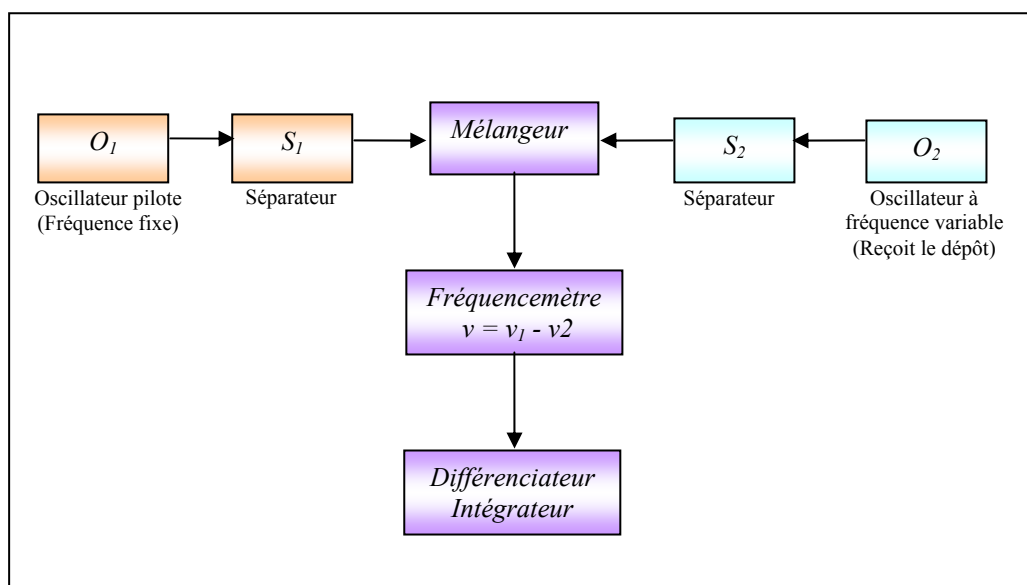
$O_1$

Oscillateur pilote (Fréquence fixe)

$S_1$

Séparateur

Mélangeur

$S_2$

Séparateur

$O_2$

Oscillateur à fréquence variable (Reçoit le dépôt)

Fréquencemètre
$v = v_1 - v2$

Différenciateur
Intégrateur